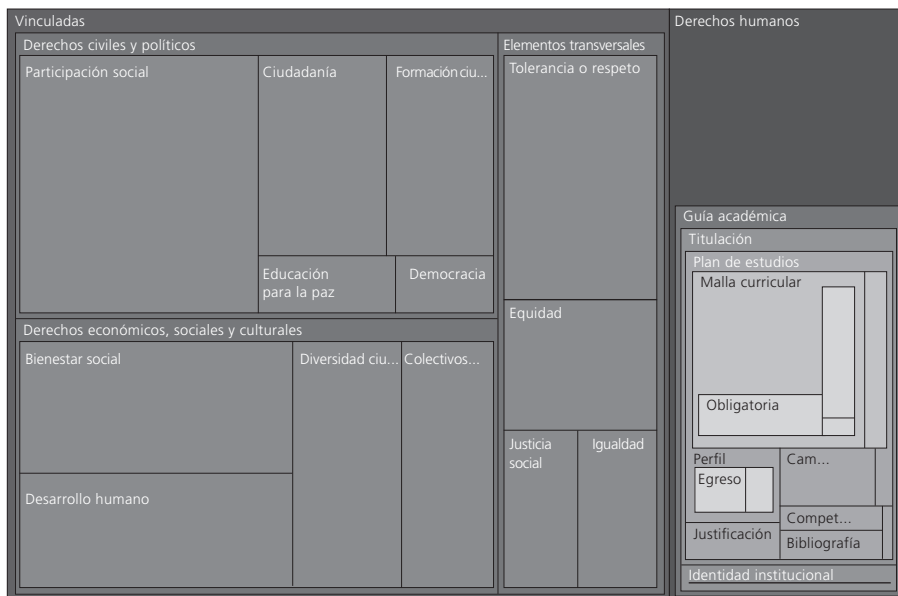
Vinculadas
Derechos civiles y políticos
Participación social
Ciudadanía
Formación ciu...
Educación para la paz
Democracia
Derechos económicos, sociales y culturales
Bienestar social
Diversidad ciu...
Colectivos...
Desarrollo humano
Elementos transversales
Tolerancia o respeto
Equidad
Justicia social
Igualdad
Derechos humanos
Guía académica
Titulación
Plan de estudios
Malla curricular
Obligatoria
Perfil
Egreso
Cam...
Compet...
Justificación
Bibliografía
Identidad institucional